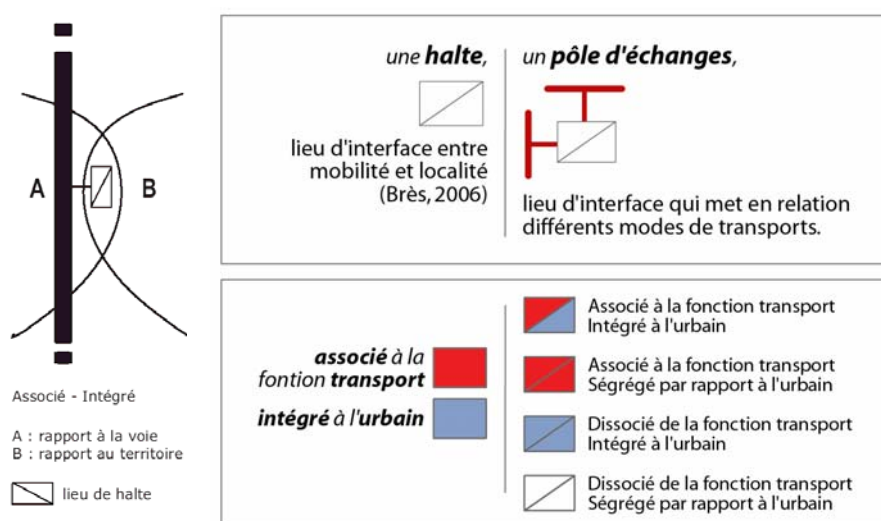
A

B

Associé - Intégré

A : rapport à la voie
B : rapport au territoire

lieu de halte

une **halte**,

lieu d'interface entre mobilité et localité (Brès, 2006)

un **pôle d'échanges**,

lieu d'interface qui met en relation différents modes de transports.

**associé** à la fontion **transport**

**intégré** à l'**urbain**

Associé à la fonction transport
Intégré à l'urbain

Associé à la fonction transport
Ségrégé par rapport à l'urbain

Dissocié de la fonction transport
Intégré à l'urbain

Dissocié de la fonction transport
Ségrégé par rapport à l'urbain